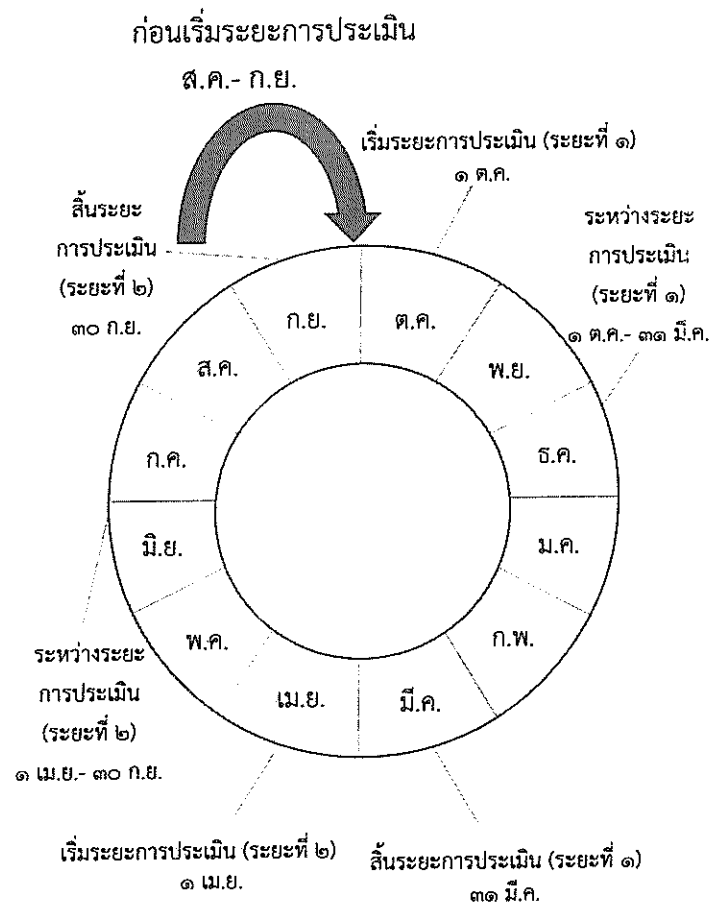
ก่อนเริ่มระยะการประเมิน
ส.ค.- ก.ย.

เริ่มระยะการประเมิน (ระยะที่ ๑)
๑ ต.ค.

สิ้นระยะ
การประเมิน
(ระยะที่ ๒)
๓๐ ก.ย.

ระหว่างระยะ
การประเมิน
(ระยะที่ ๑)
๑ ต.ค.- ๓๑ มี.ค.

ก.ย.
ต.ค.
พ.ย.
ธ.ค.
ม.ค.
ก.พ.
มี.ค.
เม.ย.
พ.ค.
มิ.ย.
ก.ค.
ส.ค.

ระหว่างระยะ
การประเมิน
(ระยะที่ ๒)
๑ เม.ย.- ๓๐ ก.ย.

เริ่มระยะการประเมิน (ระยะที่ ๒)
๑ เม.ย.

สิ้นระยะการประเมิน (ระยะที่ ๑)
๓๑ มี.ค.